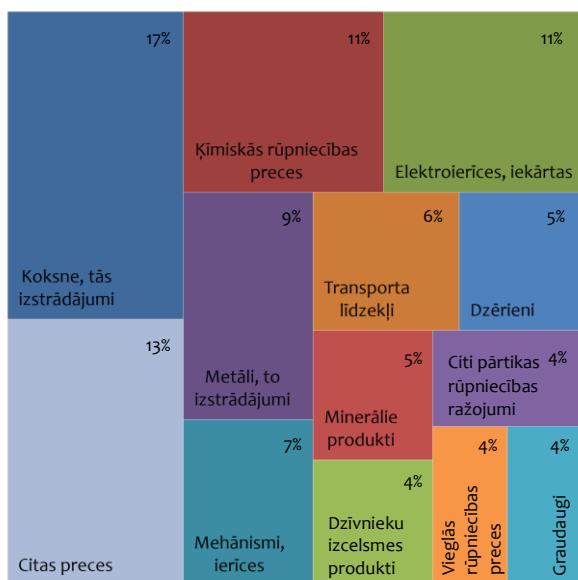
17%
Koksne, tās izstrādājumi

11%
Ķīmiskās rūpniecības preces

11%
Elektroierīces, iekārtas

9%
Metāli, to izstrādājumi

6%
Transporta līdzekļi

5%
Dzērieni

13%
Citas preces

5%
Minerālie produkti

4%
Citi pārtikas rūpniecības ražojumi

7%
Mehānismi, ierīces

4%
Dzīvnieku izcelsmes produkti

4%
Vieglās rūpniecības preces

4%
Graudaugi